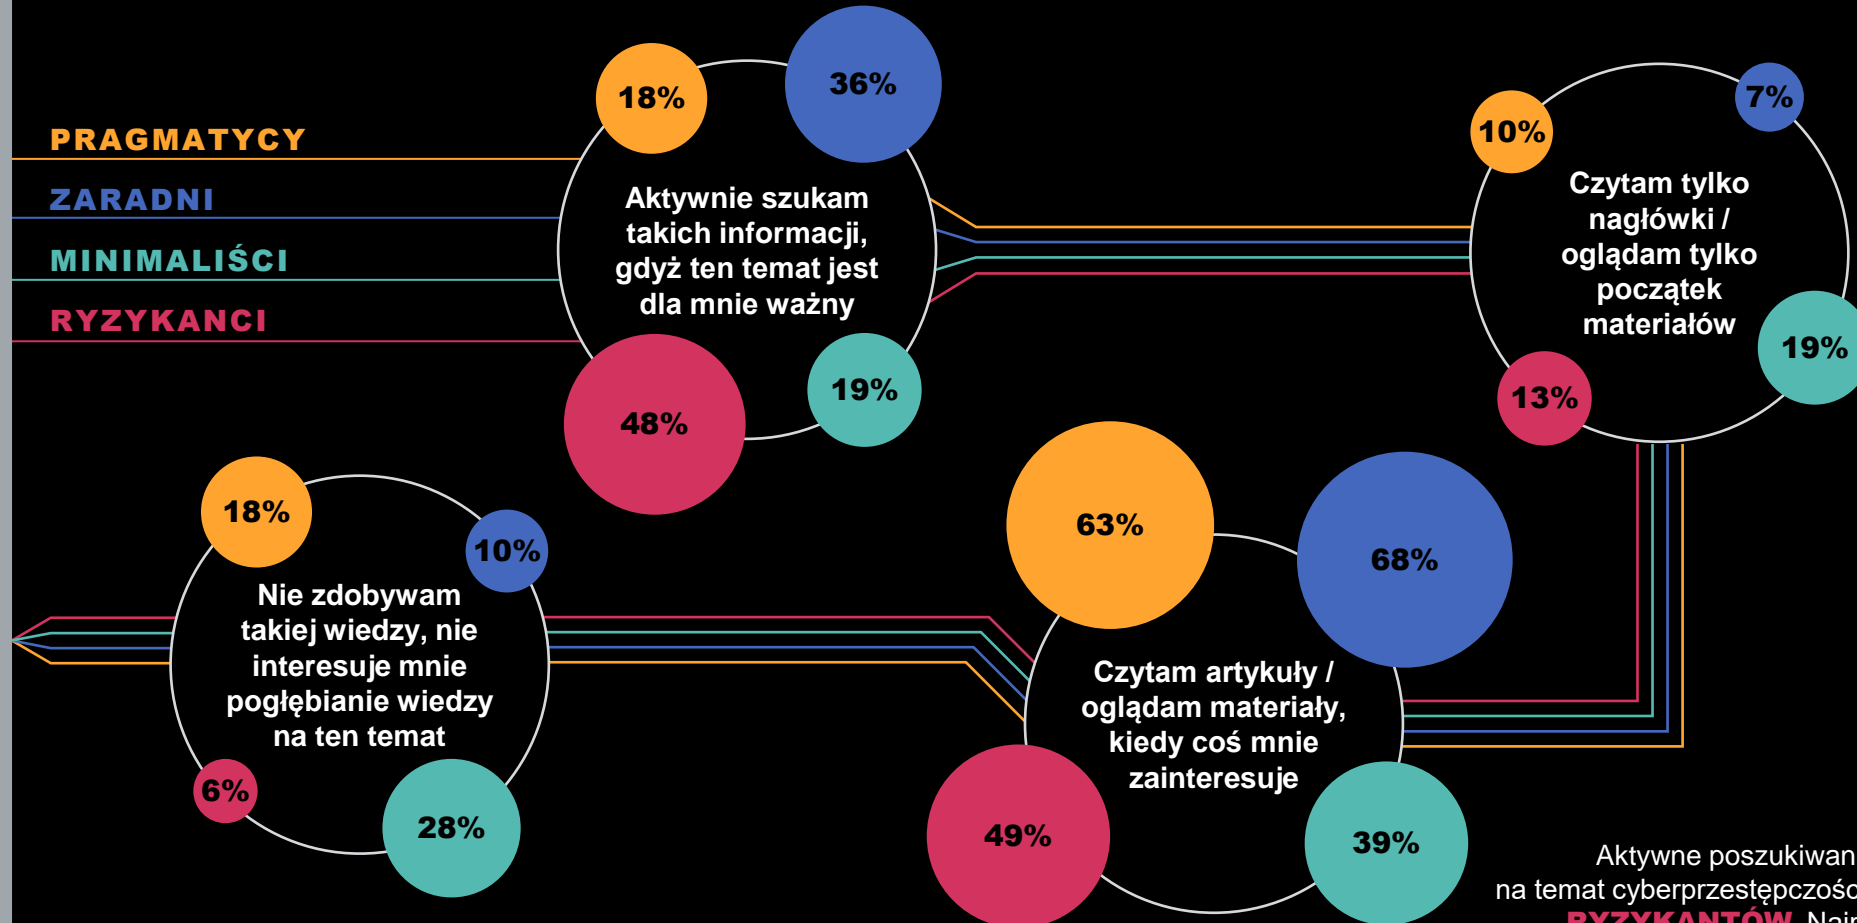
PRAGMATYCY

ZARADNI

MINIMALIŚCI

RYZYKANCI

18%

36%

Aktywnie szukam takich informacji, gdyż ten temat jest dla mnie ważny

48%

19%

10%

7%

Czytam tylko nagłówki / oglądam tylko początek materiałów

13%

19%

18%

10%

Nie zdobywam takiej wiedzy, nie interesuje mnie pogłębianie wiedzy na ten temat

6%

28%

63%

68%

Czytam artykuły / oglądam materiały, kiedy coś mnie zainteresuje

49%

39%

Aktywne poszukiwan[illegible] na temat cyberprzestępczośc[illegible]
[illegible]